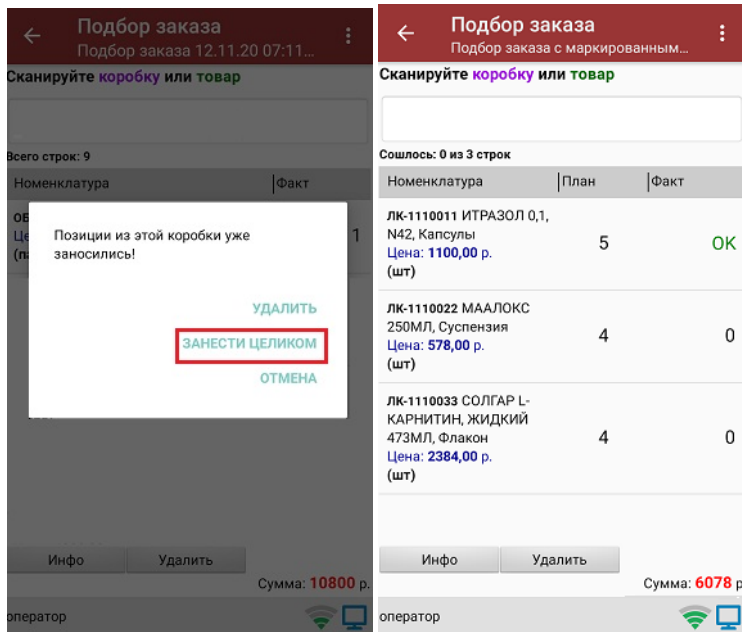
Подбор заказа
Подбор заказа 12.11.20 07:11...

Сканируйте коробку или товар

Всего строк: 9

| Номенклатура | Факт |
|---|---|
| ОБ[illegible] Цен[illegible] (п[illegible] | 1 |

Позиции из этой коробки уже заносились!

УДАЛИТЬ
ЗАНЕСТИ ЦЕЛИКОМ
ОТМЕНА

Инфо
Удалить

Сумма: 10800 р.

оператор

Подбор заказа
Подбор заказа с маркированным...

Сканируйте коробку или товар

Сошлось: 0 из 3 строк

| Номенклатура | План | Факт |
|---|---|---|
| ЛК-1110011 ИТРАЗОЛ 0,1, N42, Капсулы Цена: 1100,00 р. (шт) | 5 | ОК |
| ЛК-1110022 МААЛОКС 250МЛ, Суспензия Цена: 578,00 р. (шт) | 4 | 0 |
| ЛК-1110033 СОЛГАР L-КАРНИТИН, ЖИДКИЙ 473МЛ, Флакон Цена: 2384,00 р. (шт) | 4 | 0 |

Инфо
Удалить

Сумма: 6078 р.

оператор